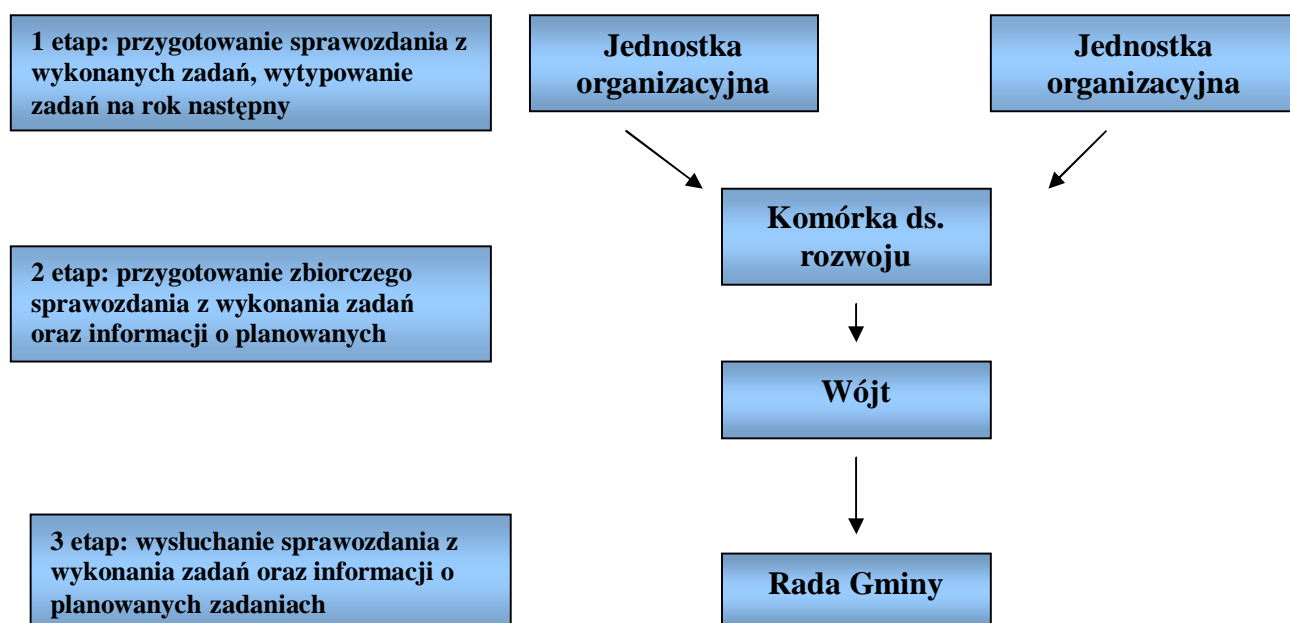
1 etap: przygotowanie sprawozdania z wykonanych zadań, wytypowanie zadań na rok następny

Jednostka organizacyjna

Jednostka organizacyjna

Komórka ds. rozwoju

2 etap: przygotowanie zbiorczego sprawozdania z wykonania zadań oraz informacji o planowanych

Wójt

3 etap: wysłuchanie sprawozdania z wykonania zadań oraz informacji o planowanych zadaniach

Rada Gminy